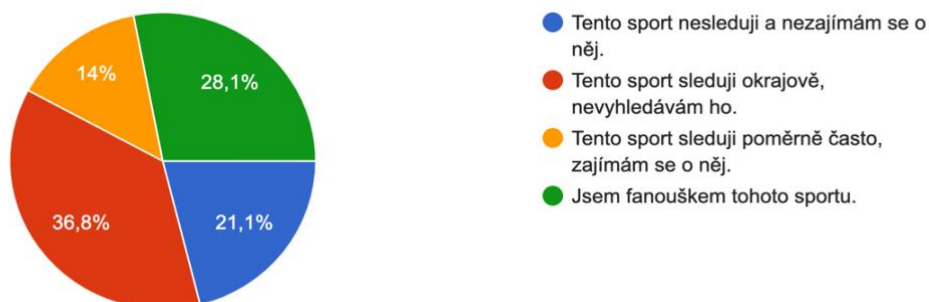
14%

28,1%

36,8%

21,1%

Tento sport nesleduji a nezajímám se o něj.

Tento sport sleduji okrajově, nevyhledávám ho.

Tento sport sleduji poměrně často, zajímám se o něj.

Jsem fanouškem tohoto sportu.